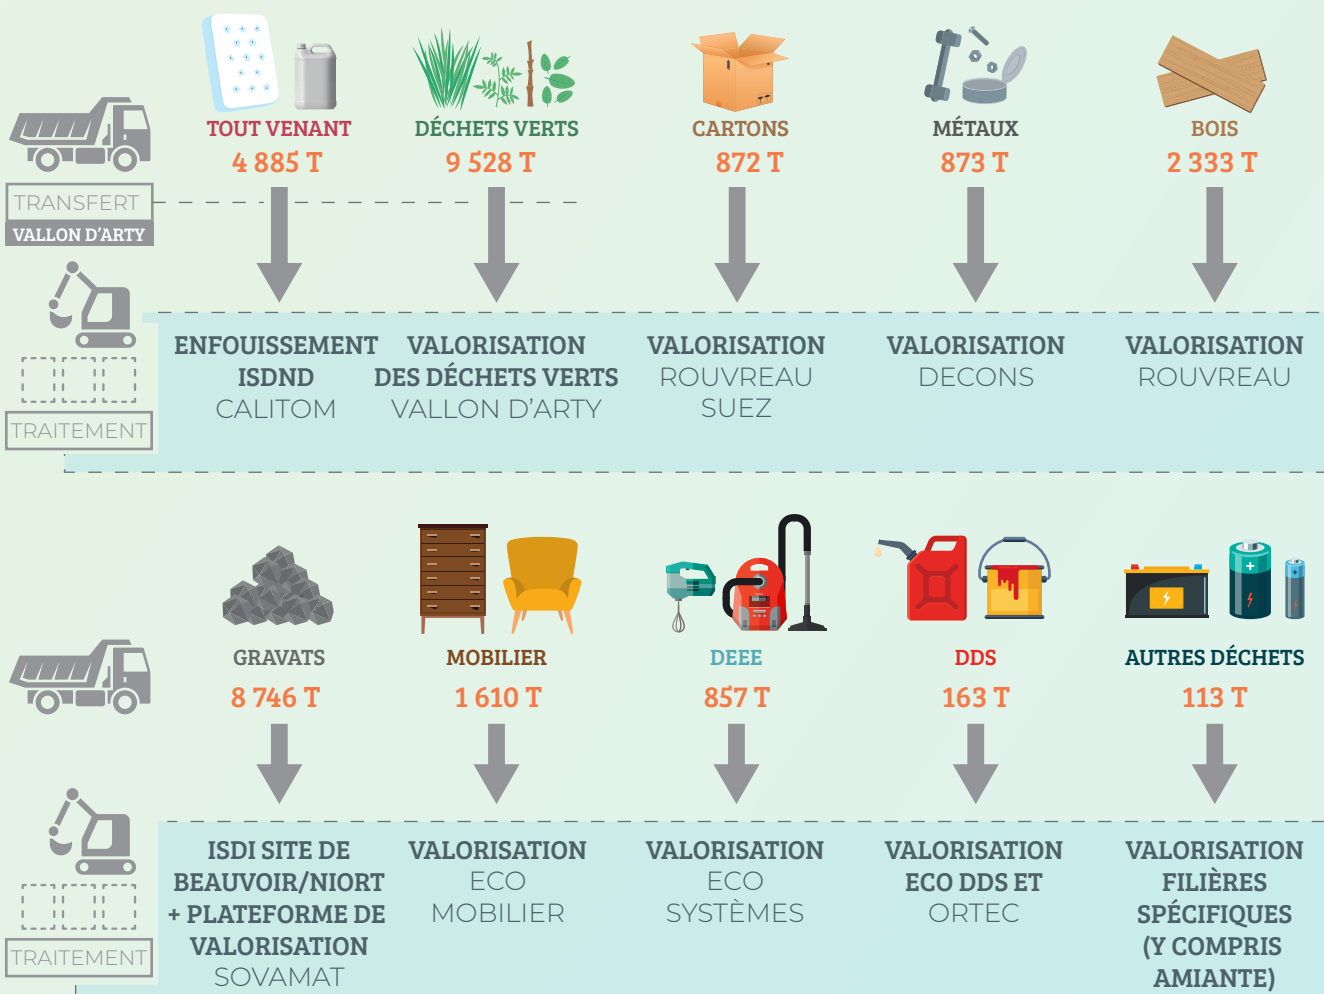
TRANSFERT
VALLON D'ARTY

TOUT VENANT
4 885 T

DÉCHETS VERTS
9 528 T

CARTONS
872 T

MÉTAUX
873 T

BOIS
2 333 T

TRAITEMENT

ENFOUISSEMENT ISDND CALITOM

VALORISATION DES DÉCHETS VERTS VALLON D'ARTY

VALORISATION ROUVREAU SUEZ

VALORISATION DECONS

VALORISATION ROUVREAU

GRAVATS
8 746 T

MOBILIER
1 610 T

DEEE
857 T

DDS
163 T

AUTRES DÉCHETS
113 T

TRAITEMENT

ISDI SITE DE BEAUVOIR/NIORT + PLATEFORME DE VALORISATION SOVAMAT

VALORISATION ECO MOBILIER

VALORISATION ECO SYSTÈMES

VALORISATION ECO DDS ET ORTEC

VALORISATION FILIÈRES SPÉCIFIQUES (Y COMPRIS AMIANTE)